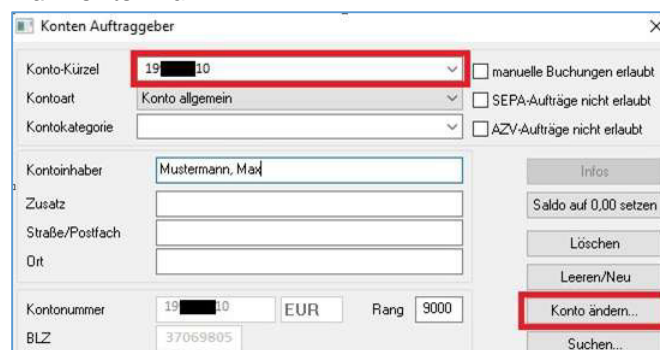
Konten Auftraggeber

Konto-Kürzel 19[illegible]10
Kontoart Konto allgemein
Kontokategorie

manuelle Buchungen erlaubt
SEPA-Aufträge nicht erlaubt
AZV-Aufträge nicht erlaubt

Kontoinhaber Mustermann, Max
Zusatz
Straße/Postfach
Ort

Infos
Saldo auf 0,00 setzen
Löschen
Leeren/Neu

Kontonummer 19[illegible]10 EUR Rang 9000
BLZ 37069805

Konto ändern...
Suchen...